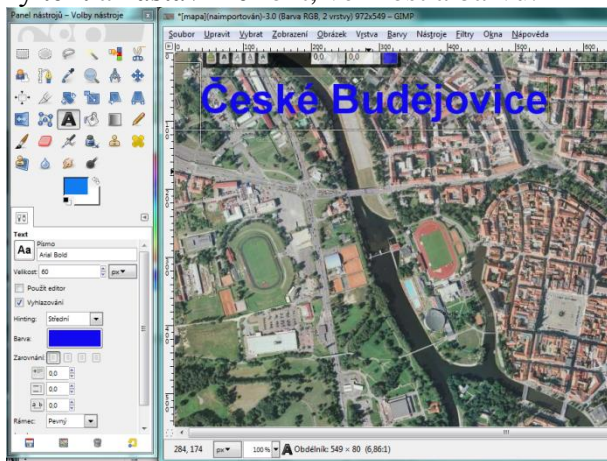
Panel nástrojů – Volby nástroje

*[mapa](naimportován)-3.0 (Barva RGB, 2 vrstvy) 972x549 – GIMP

Soubor Upravit Vybrat Zobrazení Obrázek Vrstva Barvy Nástroje Filtry Okna Nápověda

100 200 300 400 500 600

0,0 0,0

České Budějovice

Text

Aa Písmo
Arial Bold

Velikost: 60 px

Použít editor

Vyhlazování

Hinting: Střední

Barva:

Zarovnání:

0,0

0,0

0,0

Rámec: Pevný

284, 174 px 100 % Obdélník: 549 × 80 (6,86:1)